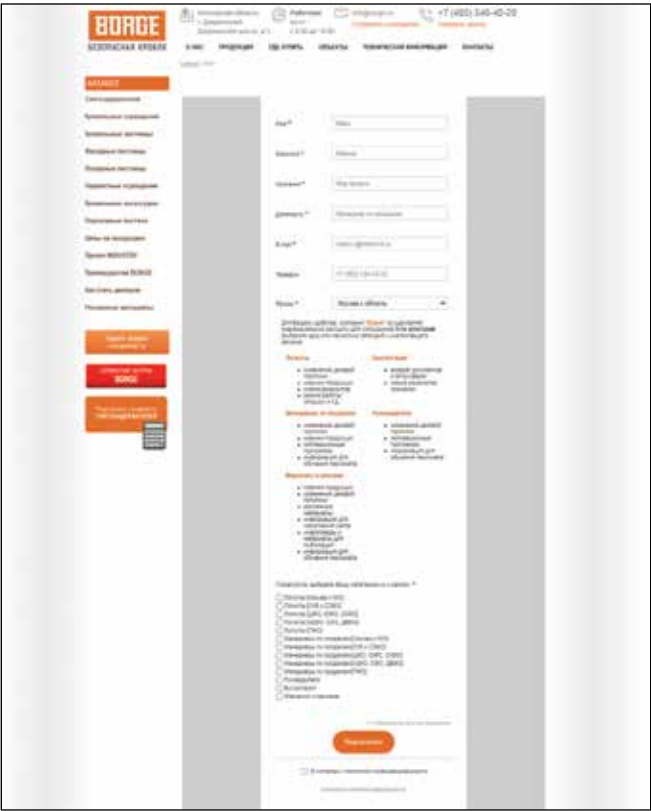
BORGE
БЕЗОПАСНАЯ КРОВЛЯ

+7 (495) 540-40-28

О НАС ПРОДУКЦИЯ ГДЕ КУПИТЬ ОБЪЕКТЫ ТЕХНИЧЕСКАЯ ИНФОРМАЦИЯ КОНТАКТЫ

КАТАЛОГ

Имя *

Фамилия *

Компания *

Должность *

E-mail *

Телефон

Регион * Москва и область

Подписаться